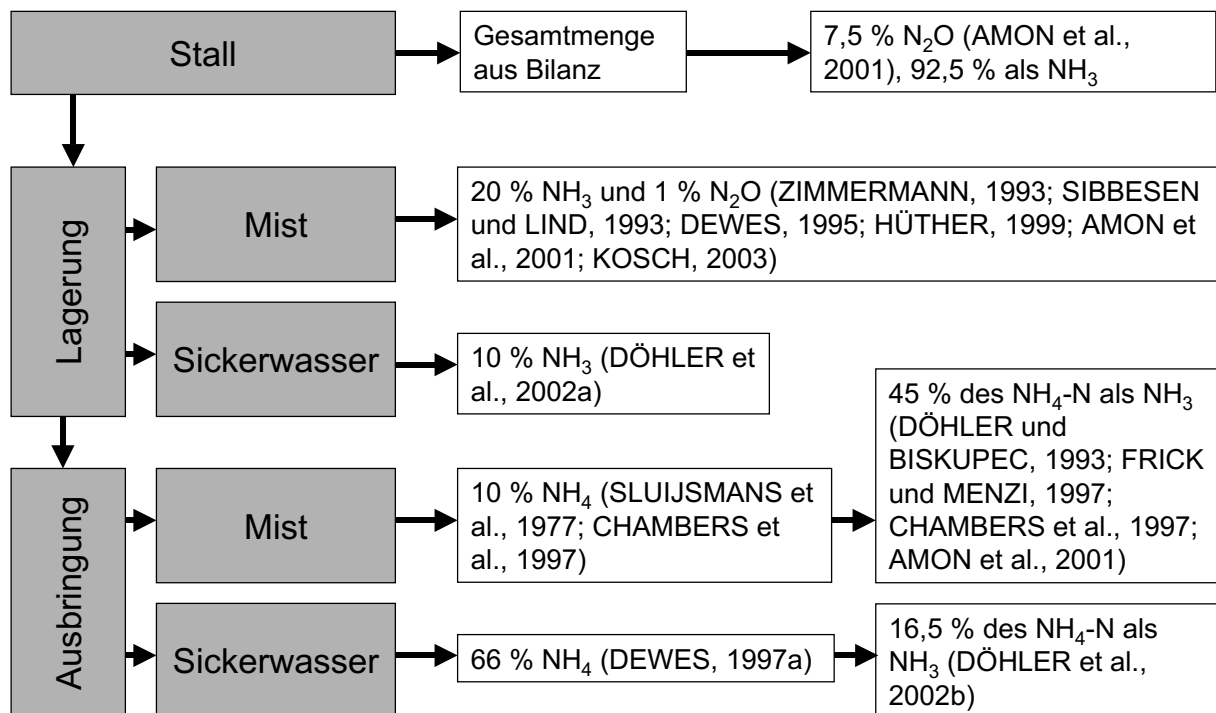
Stall

Gesamtmenge aus Bilanz

7,5 % $N_2O$ (AMON et al., 2001), 92,5 % als $NH_3$

Lagerung

Mist

20 % $NH_3$ und 1 % $N_2O$ (ZIMMERMANN, 1993; SIBBESEN und LIND, 1993; DEWES, 1995; HÜTHER, 1999; AMON et al., 2001; KOSCH, 2003)

Sickerwasser

10 % $NH_3$ (DÖHLER et al., 2002a)

Ausbringung

Mist

10 % $NH_4$ (SLUIJSMANS et al., 1977; CHAMBERS et al., 1997)

45 % des $NH_4$-N als $NH_3$ (DÖHLER und BISKUPEC, 1993; FRICK und MENZI, 1997; CHAMBERS et al., 1997; AMON et al., 2001)

Sickerwasser

66 % $NH_4$ (DEWES, 1997a)

16,5 % des $NH_4$-N als $NH_3$ (DÖHLER et al., 2002b)